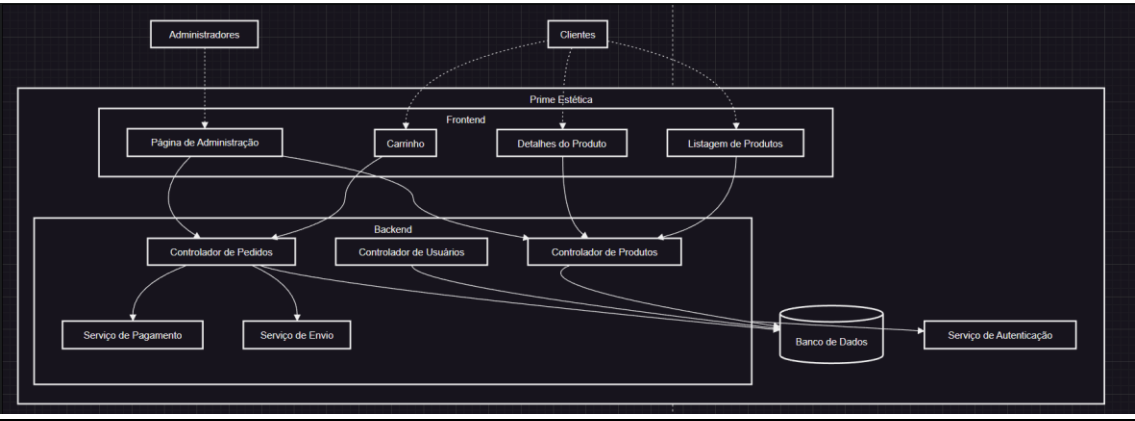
Administradores

Clientes

Prime Estética

Frontend

Página de Administração

Carrinho

Detalhes do Produto

Listagem de Produtos

Backend

Controlador de Pedidos

Controlador de Usuários

Controlador de Produtos

Serviço de Pagamento

Serviço de Envio

Banco de Dados

Serviço de Autenticação